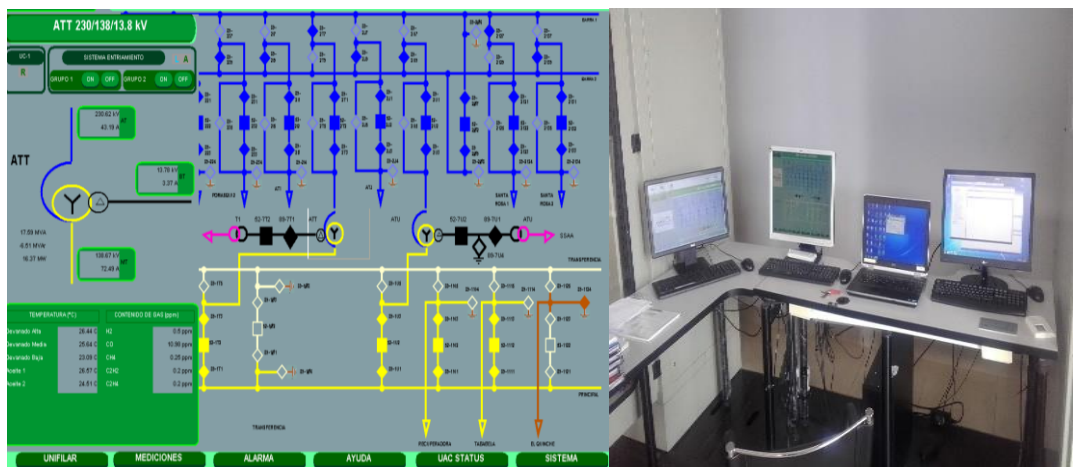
ATT 230/138/13.8 kV

SC-1
R

SISTEMA ENFRIAMIENTO
A
GRUPO 1 ON OFF GRUPO 2 ON OFF

230.62 kV
43.19 A

ATT

13.76 kV
3.37 A

17.59 MVA
-8.51 MW
16.37 MW

108.67 kV
72.49 A

BARRA I
BARRA II

T1 52-T72 89-T71 ATT
ATU 52-TU2 89-TU1 ATU

SSAA

TRANSFERENCIA

PRINCIPAL

TRANSFERENCIA

SANTA ROSA I
SANTA ROSA II

| TEMPERATURA (°C) | | CONTENIDO DE GAS (ppm) | |
|---|---|---|---|
| Devanado Alta | 26.44 C | H2 | 0.5 ppm |
| Devanado Media | 25.64 C | CO | 10.98 ppm |
| Devanado Baja | 23.09 C | CH4 | 0.26 ppm |
| Aceite 1 | 26.57 C | C2H2 | 0.2 ppm |
| Aceite 2 | 24.51 C | C2H4 | 0.2 ppm |

RECUPERADORA TABARDA EL QUINCHE

UNIFILAR MEDICIONES ALARMA AYUDA UAC STATUS SISTEMA